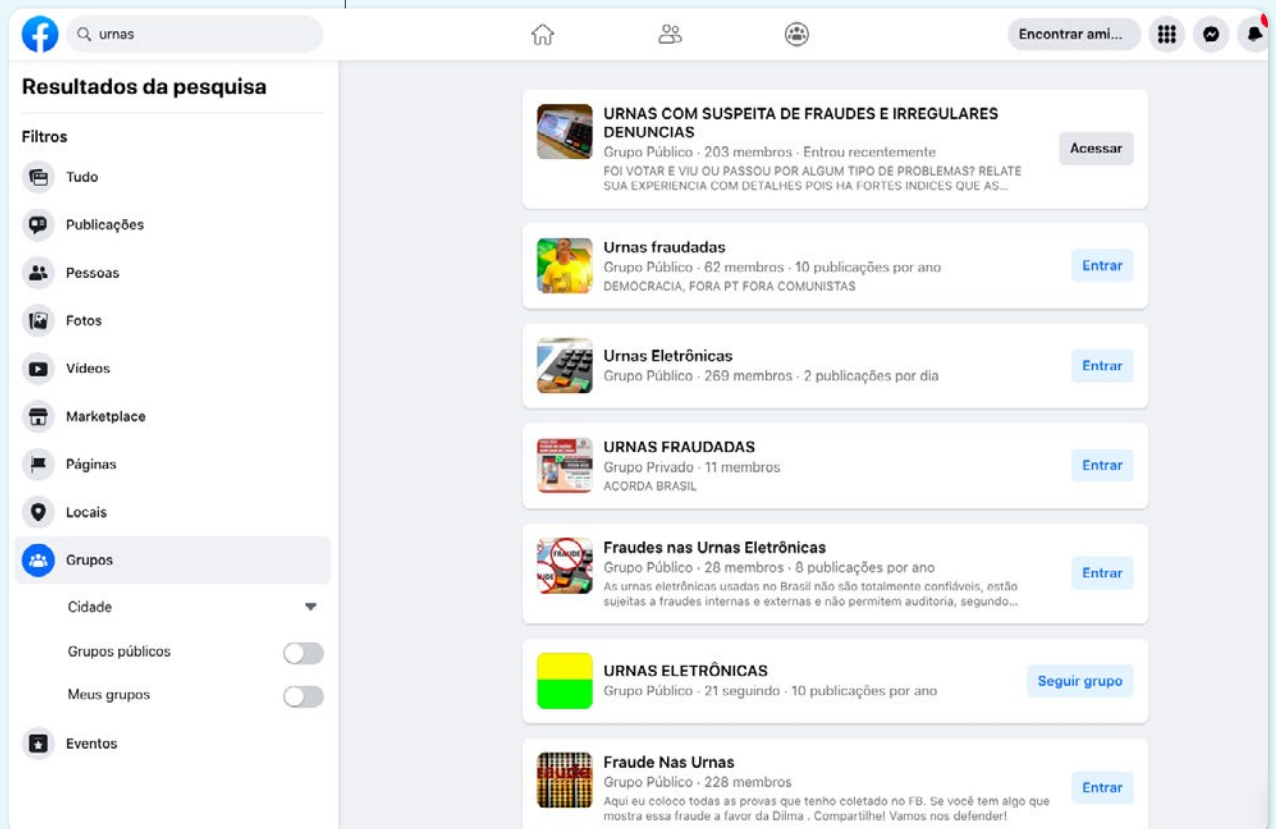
urnas

Encontrar ami...

Resultados da pesquisa

Filtros

Tudo

Publicações

Pessoas

Fotos

Vídeos

Marketplace

Páginas

Locais

Grupos

Cidade

Grupos públicos

Meus grupos

Eventos

URNAS COM SUSPEITA DE FRAUDES E IRREGULARES DENUNCIAS
Grupo Público · 203 membros · Entrou recentemente
FOI VOTAR E VIU OU PASSOU POR ALGUM TIPO DE PROBLEMAS? RELATE SUA EXPERIENCIA COM DETALHES POIS HA FORTES INDICES QUE AS...
Acessar

Urnas fraudadas
Grupo Público · 62 membros · 10 publicações por ano
DEMOCRACIA, FORA PT FORA COMUNISTAS
Entrar

Urnas Eletrônicas
Grupo Público · 269 membros · 2 publicações por dia
Entrar

URNAS FRAUDADAS
Grupo Privado · 11 membros
ACORDA BRASIL
Entrar

Fraudes nas Urnas Eletrônicas
Grupo Público · 28 membros · 8 publicações por ano
As urnas eletrônicas usadas no Brasil não são totalmente confiáveis, estão sujeitas a fraudes internas e externas e não permitem auditoria, segundo...
Entrar

URNAS ELETRÔNICAS
Grupo Público · 21 seguindo · 10 publicações por ano
Seguir grupo

Fraude Nas Urnas
Grupo Público · 228 membros
Aqui eu coloco todas as provas que tenho coletado no FB. Se você tem algo que mostra essa fraude a favor da Dilma . Compartilhe! Vamos nos defender!
Entrar